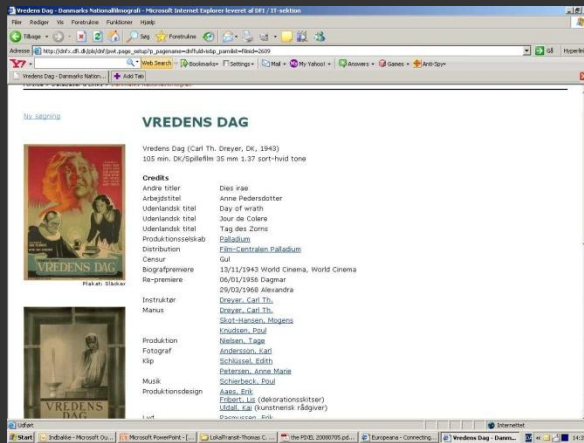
Vredens Dag - Danmarks Nationalfilmografi - Microsoft Internet Explorer leveret af DFI / IT-sektion

Filer Rediger Vis Foretrukne Funktioner Hjælp

Tilbage Søg Foretrukne

Adresse http://dnf.dfi.dk/pls/dnf/pwt.page_setup?p_pagename=dnffuld-eldp_pamlist=filmid=2609 Gå Hyperlin

Web Search Bookmarks Settings Mail My Yahoo! Answers Games Anti-Spy

Vredens Dag - Danmarks Nation... Add Tab

Ny søgning

VREDENS DAG

Vredens Dag (Carl Th. Dreyer, DK, 1943)
105 min. DK/Spillefilm 35 mm 1.37 sort-hvid tone

Credits

| | |
|---|---|
| Andre titler | Dies irae |
| Arbejdstitel | Anne Pedersdotter |
| Udenlandsk titel | Day of wrath |
| Udenlandsk titel | Jour de Colere |
| Udenlandsk titel | Tag des Zorns |
| Produktionsselskab | Palladium |
| Distribution | Film-Centralen Palladium |
| Censur | Gul |
| Biografpremiere | 13/11/1943 World Cinema, World Cinema |
| Re-premiere | 06/01/1956 Dagmar |
| | 29/03/1968 Alexandra |
| Instruktør | Dreyer, Carl Th. |
| Manus | Dreyer, Carl Th. |
| | Skot-Hansen, Mogens |
| | Knudsen, Poul |
| Produktion | Nielsen, Tage |
| Fotograf | Andersson, Karl |
| Klip | Schlüssel, Edith |
| | Petersen, Anne Marie |
| Musik | Schierbeck, Poul |
| Produktionsdesign | Aaes, Erik |
| | Fribert, Lis (dekorationsskitser) |
| | Uldall, Kai (kunstnerisk rådgiver) |
| Lyd | Rasmussen, Erik |

VREDENS DAG

Plakat: Stobar

VREDENS DAG

Udført

Internettet

Start Indbakke - Microsoft Ou... Microsoft PowerPoint - [... LokalFransk-Thomas C ... the PDIEL 20080705.pd... Europeana - Connecting... Vredens Dag - Danm... 14